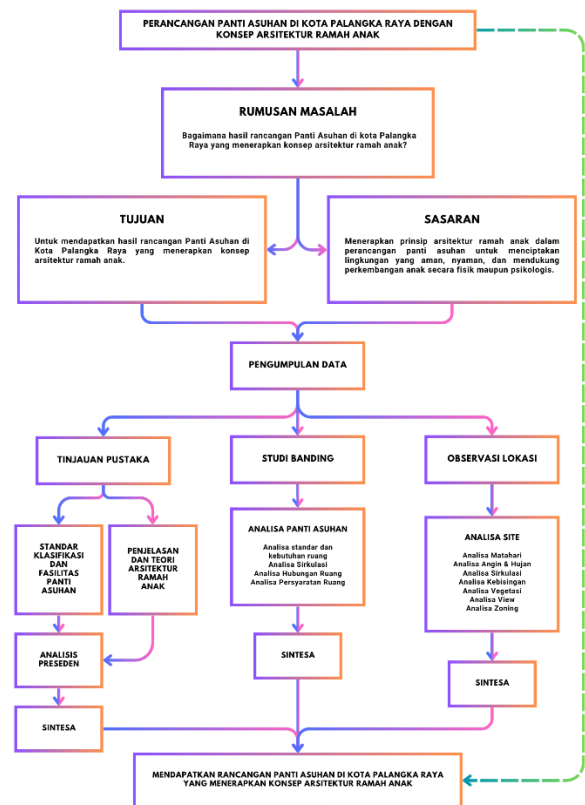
PERANCANGAN PANTI ASUHAN DI KOTA PALANGKA RAYA DENGAN KONSEP ARSITEKTUR RAMAH ANAK

RUMUSAN MASALAH

Bagaimana hasil rancangan Panti Asuhan di kota Palangka Raya yang menerapkan konsep arsitektur ramah anak?

TUJUAN

Untuk mendapatkan hasil rancangan Panti Asuhan di Kota Palangka Raya yang menerapkan konsep arsitektur ramah anak.

SASARAN

Menerapkan prinsip arsitektur ramah anak dalam perancangan panti asuhan untuk menciptakan lingkungan yang aman, nyaman, dan mendukung perkembangan anak secara fisik maupun psikologis.

PENGUMPULAN DATA

TINJAUAN PUSTAKA

STUDI BANDING

OBSERVASI LOKASI

STANDAR KLASIFIKASI DAN FASILITAS PANTI ASUHAN

PENJELASAN DAN TEORI ARSITEKTUR RAMAH ANAK

ANALISA PANTI ASUHAN

Analisa standar dan kebutuhan ruang
Analisa Sirkulasi
Analisa Hubungan Ruang
Analisa Persyaratan Ruang

ANALISA SITE

Analisa Matahari
Analisa Angin & Hujan
Analisa Sirkulasi
Analisa Kebisingan
Analisa Vegetasi
Analisa View
Analisa Zoning

ANALISIS PRESEDEN

SINTESA

SINTESA

SINTESA

MENDAPATKAN RANCANGAN PANTI ASUHAN DI KOTA PALANGKA RAYA YANG MENERAPKAN KONSEP ARSITEKTUR RAMAH ANAK